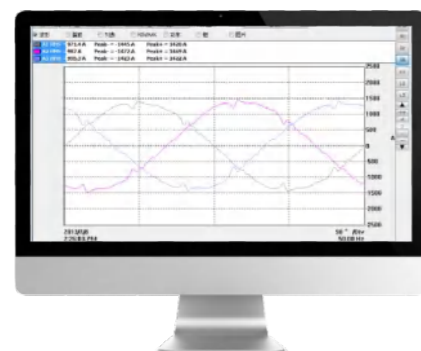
波形 | 谐波 | 列表 | 矢量图 | 设置 | 帮 | 图片

971.4 A Peak- = -1445 A Peak+ = 1426 A
962 A Peak- = -1472 A Peak+ = 1449 A
955.2 A Peak- = -1422 A Peak+ = 1418 A

2500
2000
1500
1000
500
0
-500
-1000
-1500
-2000
-2500

A

2013/5/8
2:26:53 PM

50 ° /div
50.00 Hz